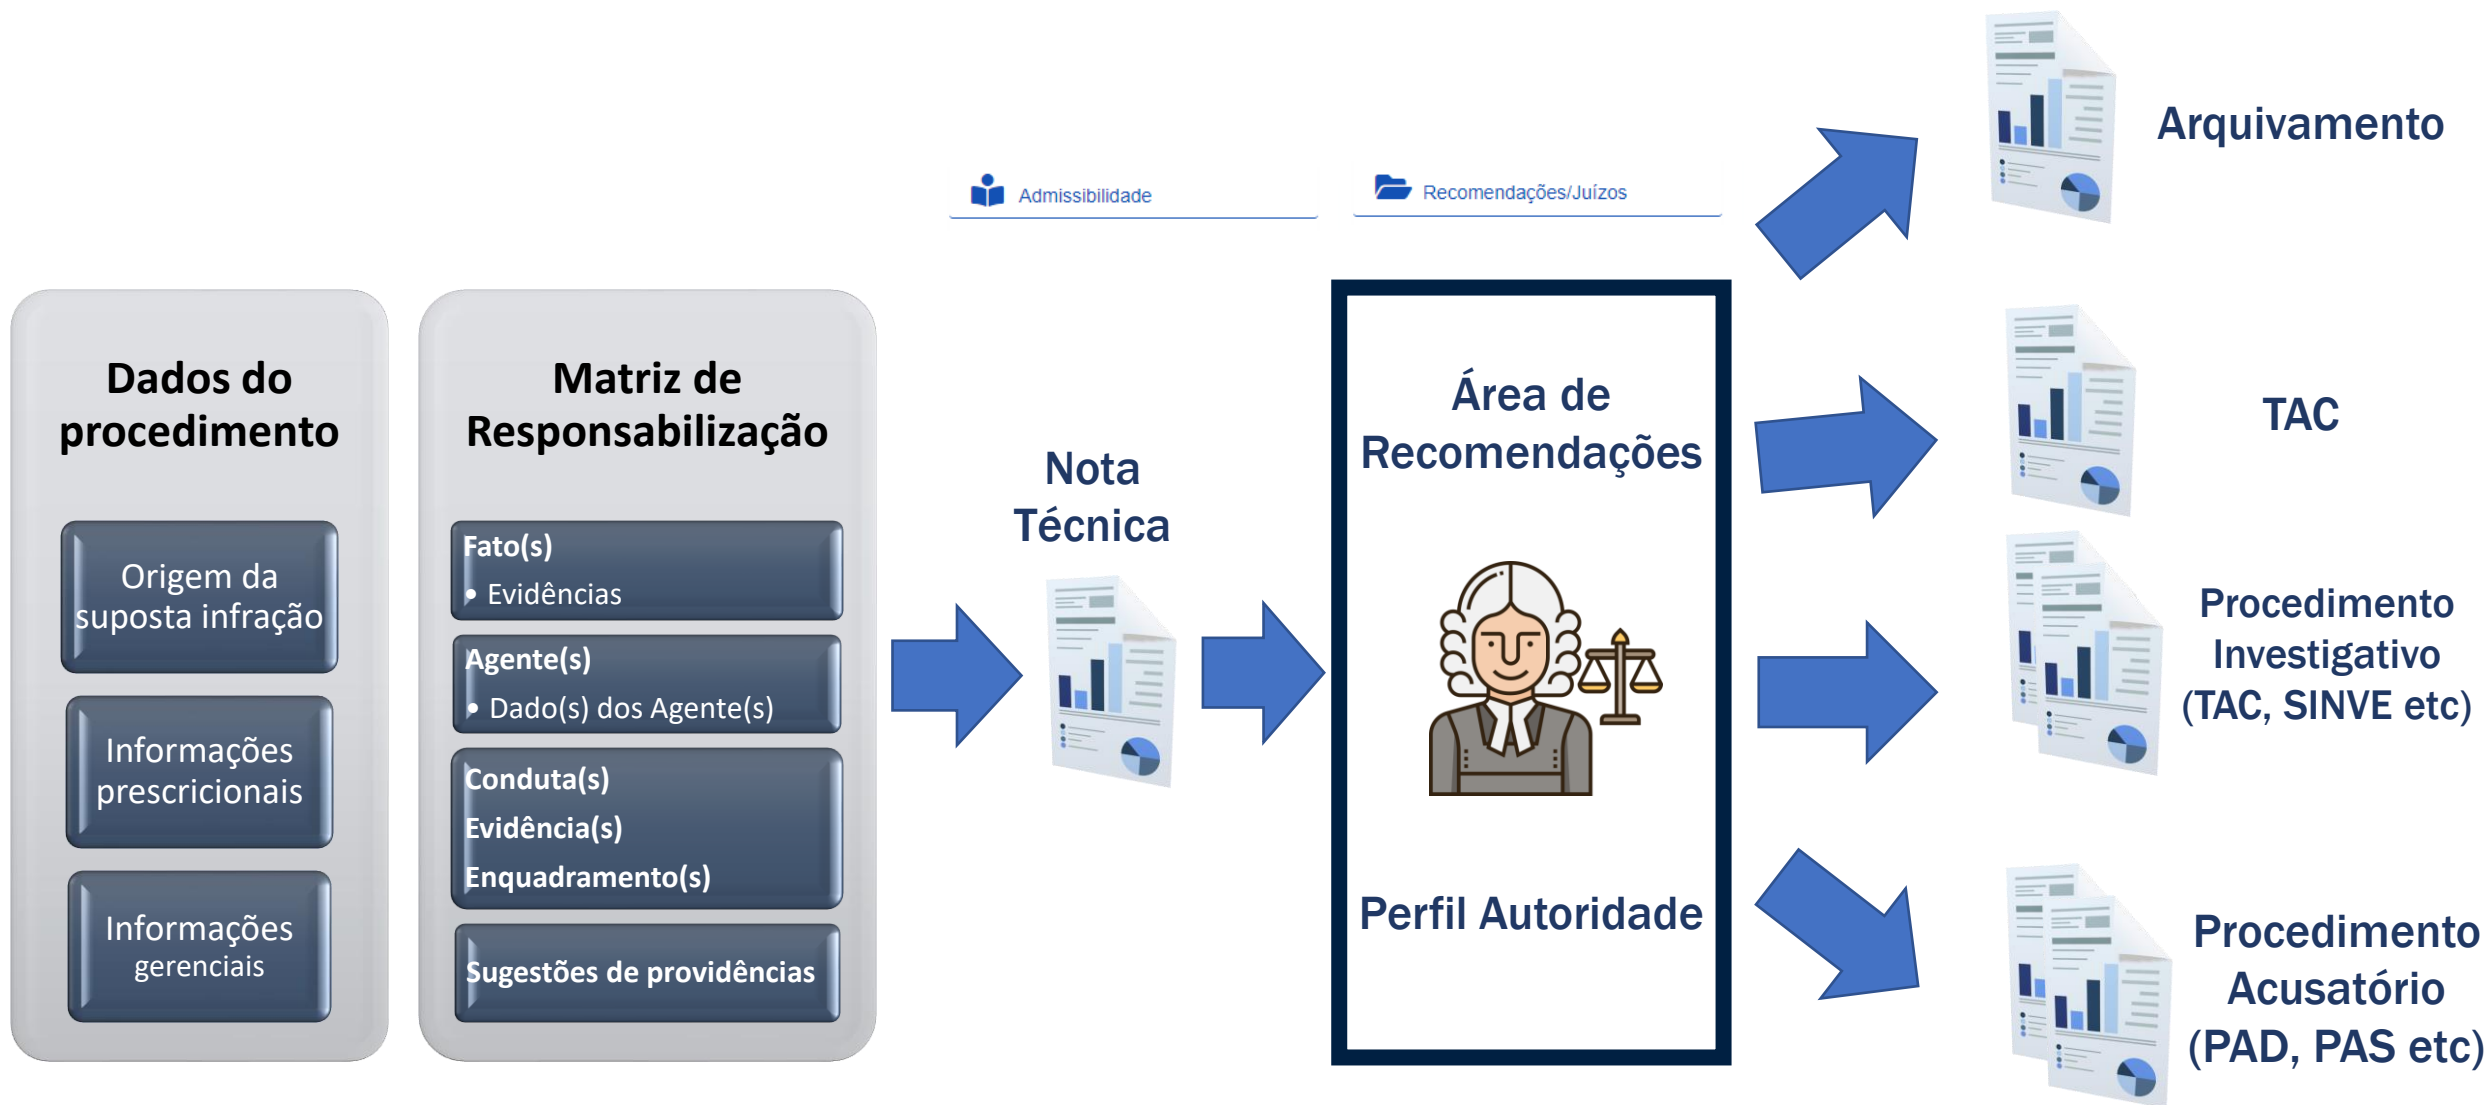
Dados do procedimento

Origem da suposta infração

Informações prescricionais

Informações gerenciais

Matriz de Responsabilização

Fato(s)
• Evidências

Agente(s)
• Dado(s) dos Agente(s)

Conduta(s)
Evidência(s)
Enquadramento(s)

Sugestões de providências

Admissibilidade

Recomendações/Juízos

Nota Técnica

Área de Recomendações

Perfil Autoridade

Arquivamento

TAC

Procedimento Investigativo (TAC, SINVE etc)

Procedimento Acusatório (PAD, PAS etc)